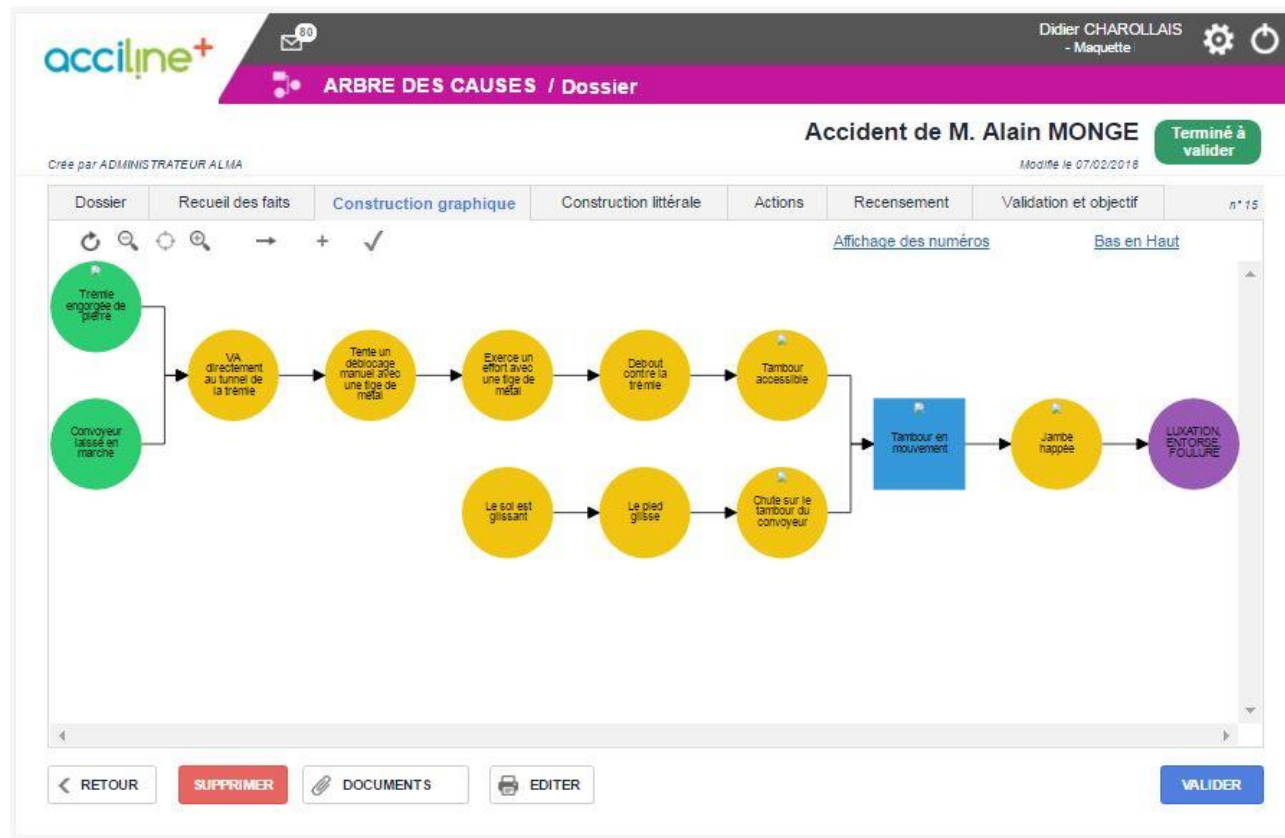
acciline+

80

Didier CHAROLLAIS
- Maquette

ARBRE DES CAUSES / Dossier

Accident de M. Alain MONGE

Terminé à valider

Crée par ADMINISTRATEUR ALMA

Modifié le 07/02/2018

| Dossier | Recueil des faits | Construction graphique | Construction littérale | Actions | Recensement | Validation et objectif |
|---|---|---|---|---|---|---|

n° 15

Affichage des numéros

Bas en Haut

Trémie engorgée de pierre

Convoyeur laissé en marche

VA directement au tunnel de la trémie

Tente un déblocage manuel avec une tige de métal

Exerce un effort avec une tige de métal

Debout contre la trémie

Tambour accessible

Le sol est glissant

Le pied glisse

Chute sur le tambour du convoyeur

Tambour en mouvement

Jambe happée

LUXATION, ENTORSE, FOULURE

RETOUR

SUPPRIMER

DOCUMENTS

EDITER

VALIDER